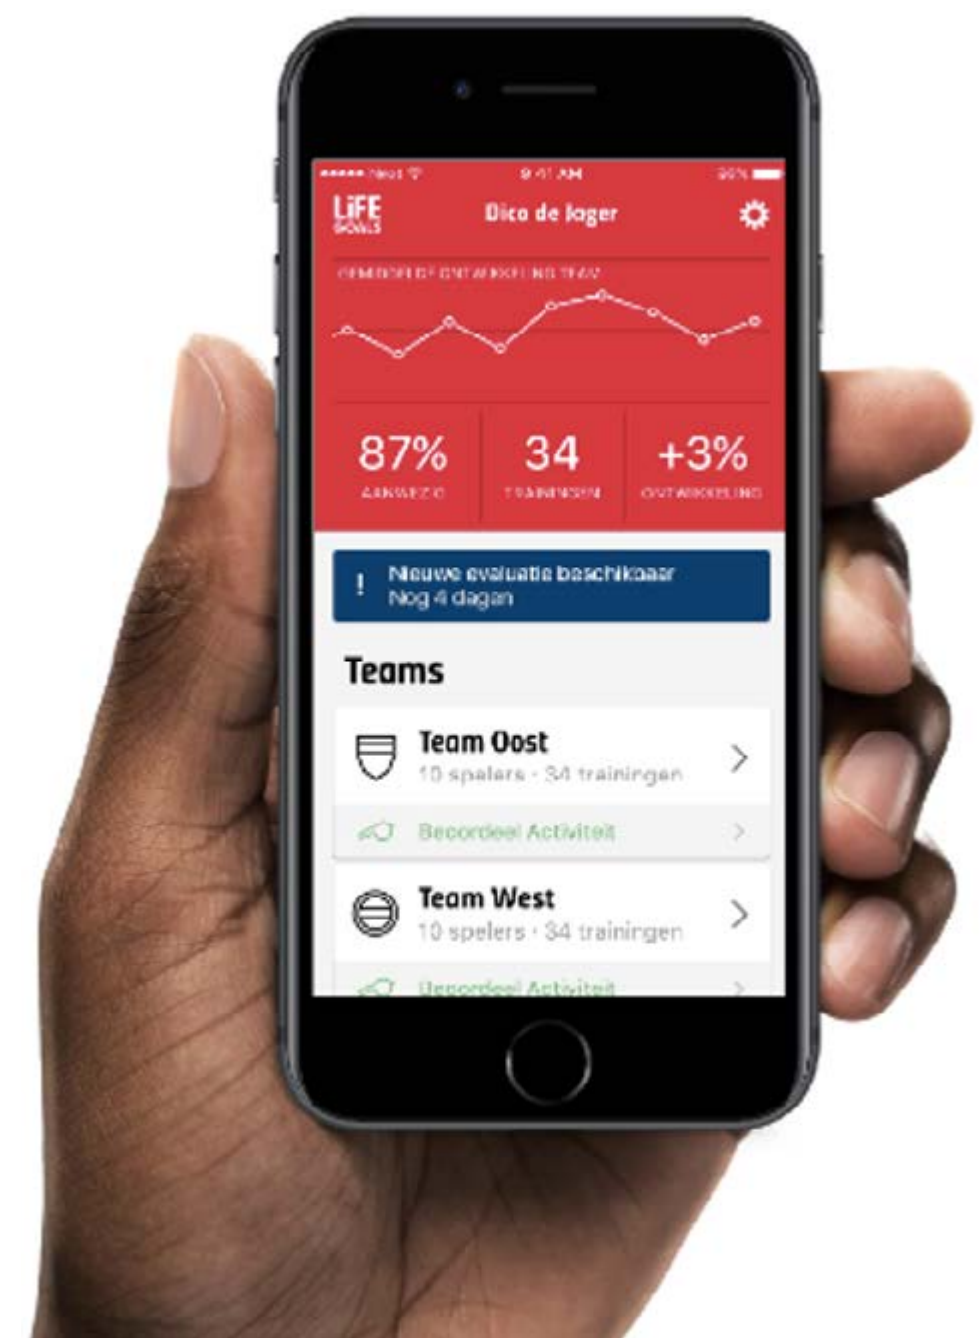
9:41 AM

LiFE GOALS

Dico de Jager

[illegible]

87%
AANWEZIG

34
TRAININGEN

+3%
ONTWIKKELING

!
Nieuwe evaluatie beschikbaar
Nog 4 dagen

Teams

Team Oost
10 spelers · 34 trainingen

Beoordeel Activiteit

Team West
10 spelers · 34 trainingen

Beoordeel Activiteit